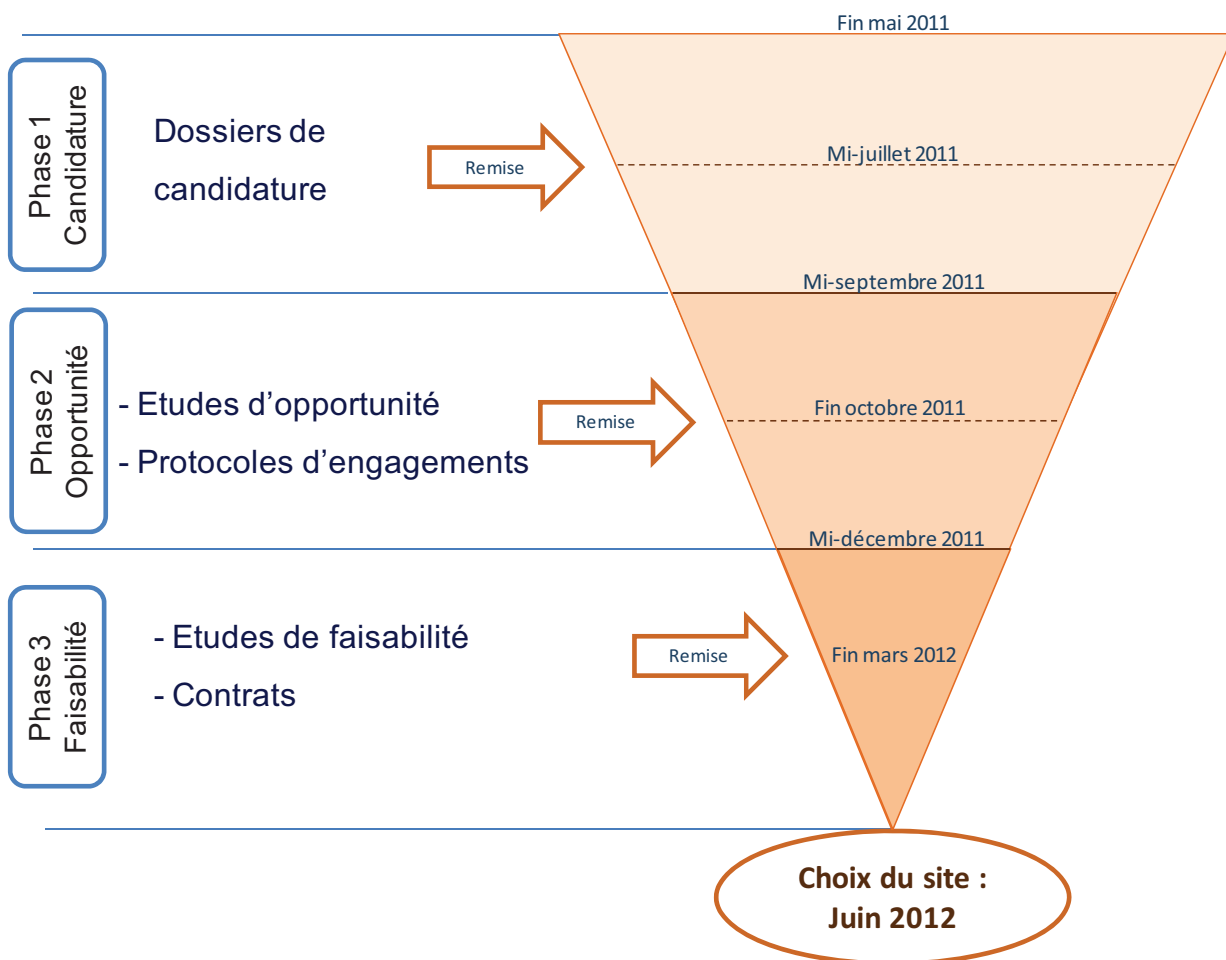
Fin mai 2011

Phase 1
Candidature

Dossiers de candidature

Remise

Mi-juillet 2011

Mi-septembre 2011

Phase 2
Opportunité

- Etudes d'opportunité
- Protocoles d'engagements

Remise

Fin octobre 2011

Mi-décembre 2011

Phase 3
Faisabilité

- Etudes de faisabilité
- Contrats

Remise

Fin mars 2012

Choix du site : Juin 2012